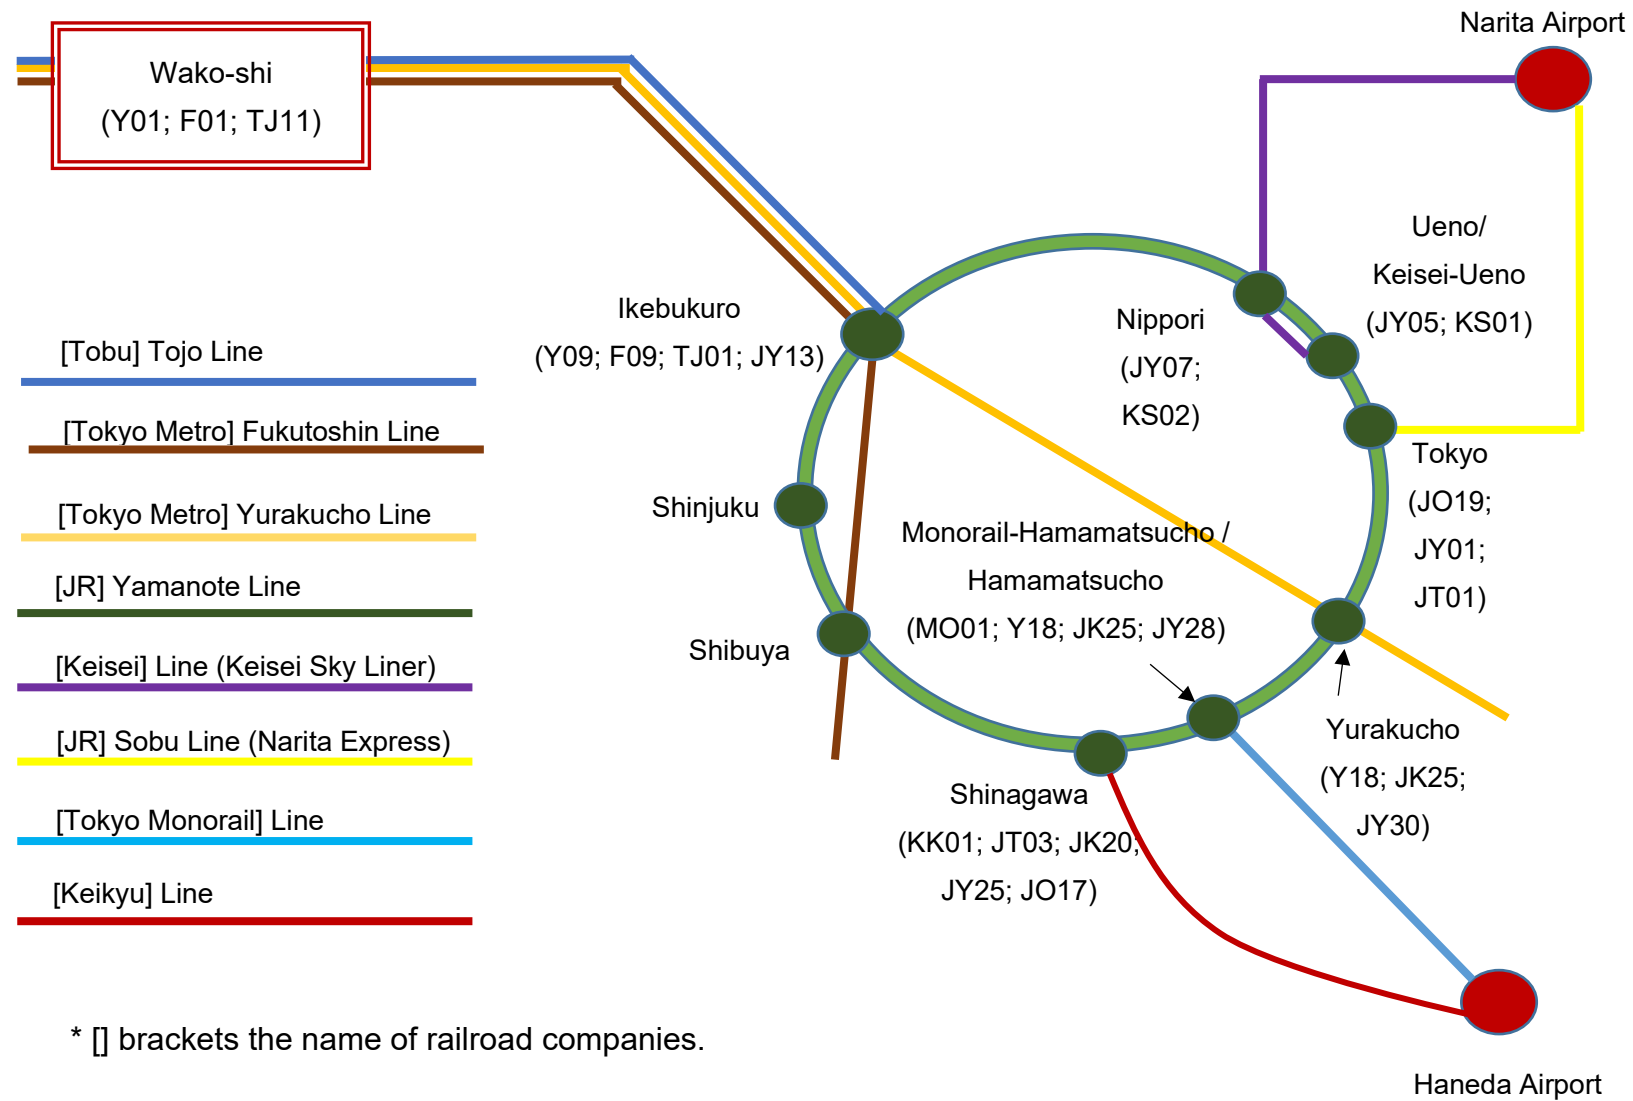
Wako-shi
(Y01; F01; TJ11)

Narita Airport

Ueno/
Keisei-Ueno
(JY05; KS01)

Nippori
(JY07;
KS02)

Ikebukuro
(Y09; F09; TJ01; JY13)

[Tobu] Tojo Line

[Tokyo Metro] Fukutoshin Line

[Tokyo Metro] Yurakucho Line

[JR] Yamanote Line

[Keisei] Line (Keisei Sky Liner)

[JR] Sobu Line (Narita Express)

[Tokyo Monorail] Line

[Keikyu] Line

Shinjuku

Shibuya

Tokyo
(JO19;
JY01;
JT01)

Monorail-Hamamatsucho /
Hamamatsucho
(MO01; Y18; JK25; JY28)

Yurakucho
(Y18; JK25;
JY30)

Shinagawa
(KK01; JT03; JK20;
JY25; JO17)

* [] brackets the name of railroad companies.

Haneda Airport